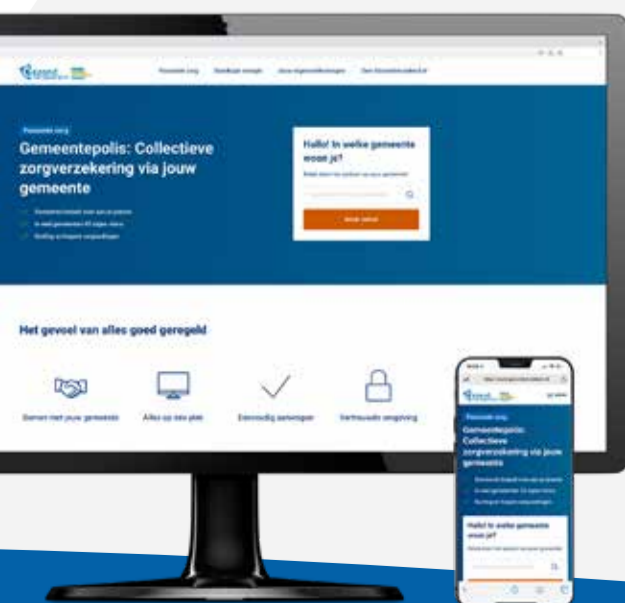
Passende zorg

Gemeentepolis: Collectieve zorgverzekering via jouw gemeente

Hallo! In welke gemeente woon je?

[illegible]

Het gevoel van alles goed geregeld

Samen met jouw gemeente

Alles op één plek

Eenvoudig aanvragen

Vertrouwde omgeving

Passende zorg

Gemeentepolis: Collectieve zorgverzekering via jouw gemeente

Hallo! In welke gemeente woon je?